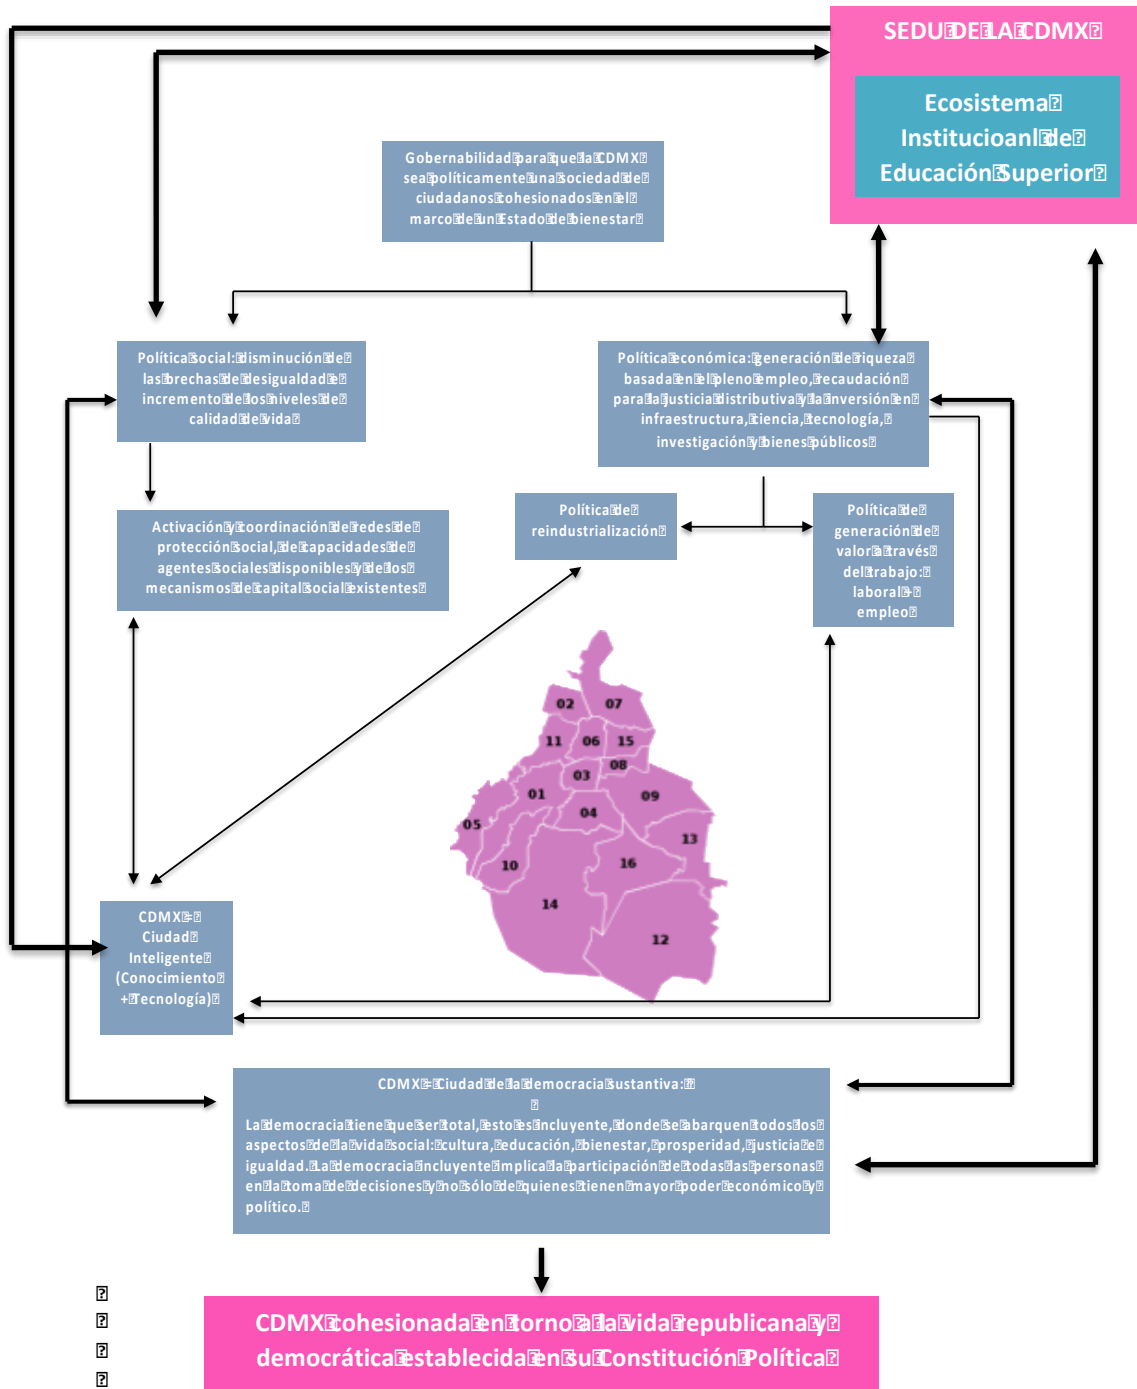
SEDU DE LA CDMX

Ecosistema Institucioanl de Educación Superior

Gobernabilidad para que la CDMX sea políticamente una sociedad de ciudadanos cohesionados en el marco de un Estado de bienestar

Política social: disminución de las brechas de desigualdad e incremento de los niveles de calidad de vida

Política económica: generación de riqueza basada en el pleno empleo, recaudación para la justicia distributiva y la inversión en infraestructura, ciencia, tecnología, investigación y bienes públicos

Activación y coordinación de redes de protección social, de capacidades de agentes sociales disponibles y de los mecanismos de capital social existentes

Política de reindustrialización

Política de generación de valor a través del trabajo: laboral - empleo

02 07 11 06 15 08 03 01 09 05 04 13 16 10 14 12

CDMX - Ciudad Inteligente (Conocimiento + Tecnología)

CDMX - Ciudad de la democracia sustantiva:

La democracia tiene que ser total, esto es incluyente, donde se abarquen todos los aspectos de la vida social: cultura, educación, bienestar, prosperidad, justicia e igualdad. La democracia incluyente implica la participación de todas las personas en la toma de decisiones y no sólo de quienes tienen mayor poder económico y político.

CDMX cohesionada en torno a la vida republicana y democrática establecida en su Constitución Política